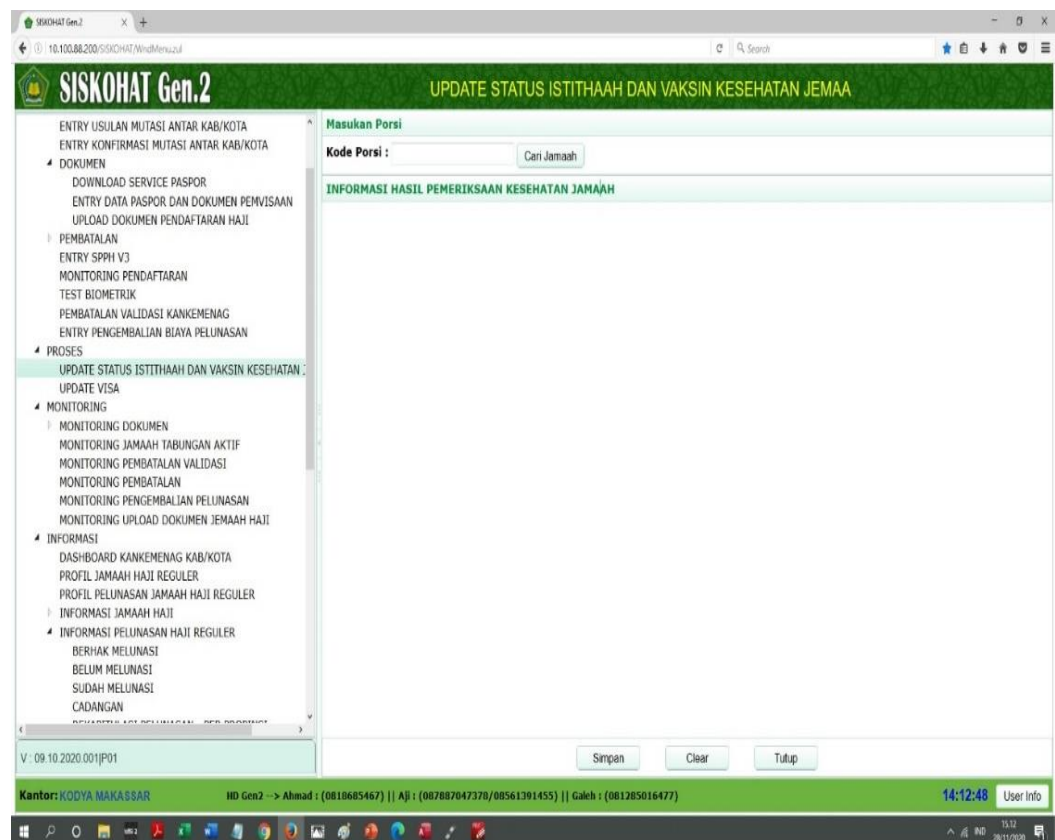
SISKOHAT Gen.2

10.100.88.200/SISKOHAT/WndMenu.zul

Search

SISKOHAT Gen.2

UPDATE STATUS ISTITHAAH DAN VAKSIN KESEHATAN JEMAA

ENTRY USULAN MUTASI ANTAR KAB/KOTA
ENTRY KONFIRMASI MUTASI ANTAR KAB/KOTA
DOKUMEN
DOWNLOAD SERVICE PASPOR
ENTRY DATA PASPOR DAN DOKUMEN PEMVISAAN
UPLOAD DOKUMEN PENDAFTARAN HAJI
PEMBATALAN
ENTRY SPPH V3
MONITORING PENDAFTARAN
TEST BIOMETRIK
PEMBATALAN VALIDASI KANKEMENAG
ENTRY PENGEMBALIAN BIAYA PELUNASAN
PROSES
UPDATE STATUS ISTITHAAH DAN VAKSIN KESEHATAN J
UPDATE VISA
MONITORING
MONITORING DOKUMEN
MONITORING JAMAAH TABUNGAN AKTIF
MONITORING PEMBATALAN VALIDASI
MONITORING PEMBATALAN
MONITORING PENGEMBALIAN PELUNASAN
MONITORING UPLOAD DOKUMEN JEMAAH HAJI
INFORMASI
DASHBOARD KANKEMENAG KAB/KOTA
PROFIL JAMAAH HAJI REGULER
PROFIL PELUNASAN JAMAAH HAJI REGULER
INFORMASI JAMAAH HAJI
INFORMASI PELUNASAN HAJI REGULER
BERHAK MELUNASI
BELUM MELUNASI
SUDAH MELUNASI
CADANGAN
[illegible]

Masukan Porsi
Kode Porsi :
Cari Jamaah
INFORMASI HASIL PEMERIKSAAN KESEHATAN JAMAAH

V : 09.10.2020.001|P01

Simpan
Clear
Tutup

Kantor: KODYA MAKASSAR
HD Gen2 --> Ahmad : (08186854​67) || Aji : (087887047370/08561391455) || Galeh : (081285016477)
14:12:48
User Info

15.12
20/11/2020
IND